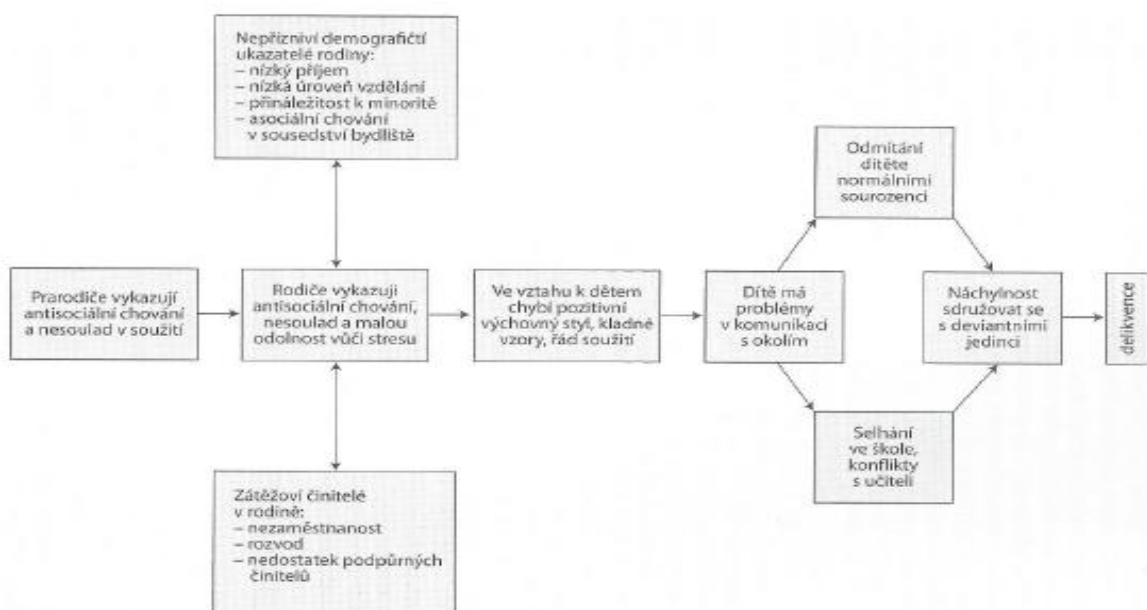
Nepříznivé demografičtí ukazatelé rodiny:
– nízký příjem
– nízká úroveň vzdělání
– příslušnost k minoritě
– asociální chování v sousedství bydliště

Prarodiče vykazují antisociální chování a nesoulad v soužití

Rodiče vykazují antisociální chování, nesoulad a malou odolnost vůči stresu

Ve vztahu k dětem chybí pozitivní výchovný styl, kladné vzory, řád soužití

Dítě má problémy v komunikaci s okolím

Odmítání dítěte normálními sourozenci

Selhání ve škole, konflikty s učiteli

Náchylnost sdružovat se s deviantními jedinci

delikvence

Zátěžoví činitelé v rodině:
– nezaměstnanost
– rozvod
– nedostatek podpůrných činitelů